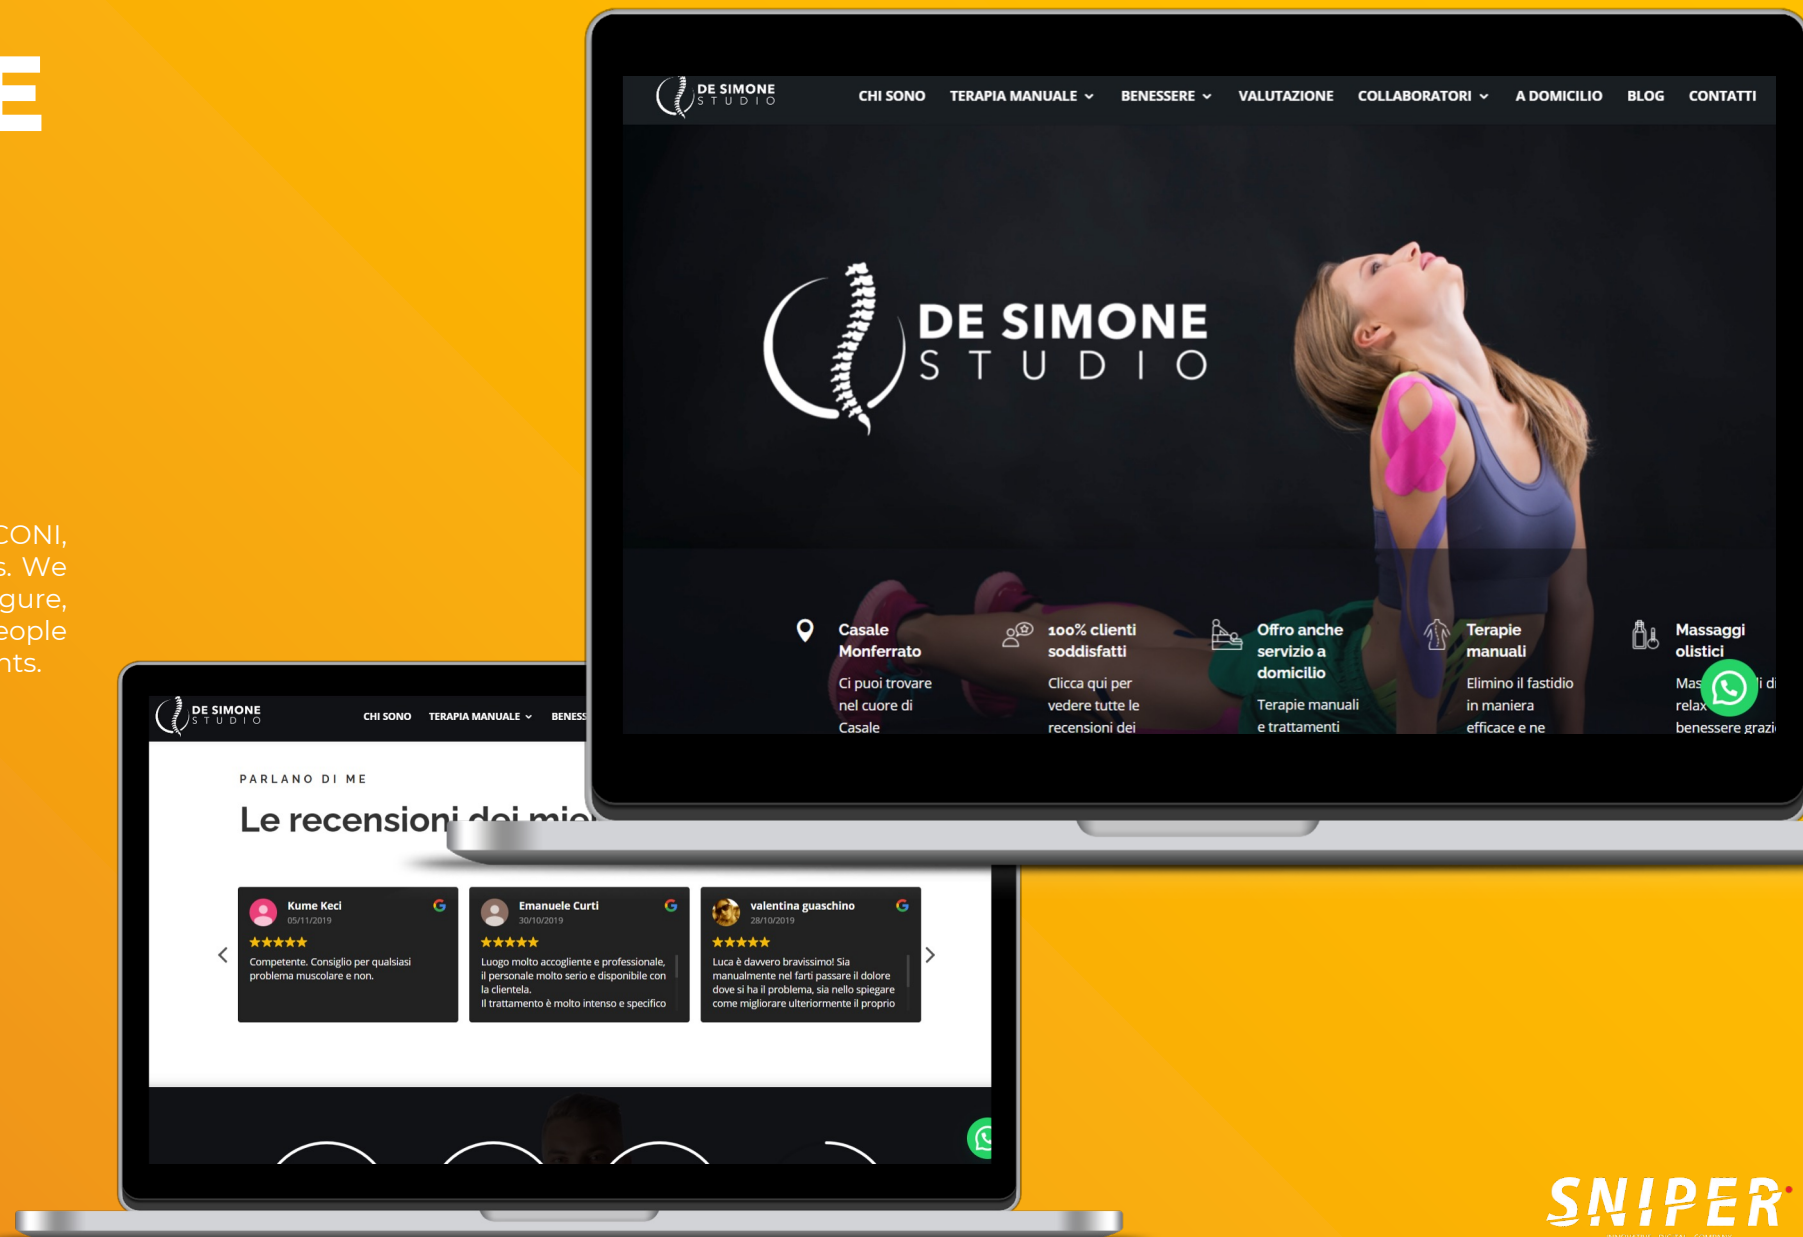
E

CONI,
s. We
gure,
eople
nts.

DE SIMONE
STUDIO

CHI SONO TERAPIA MANUALE BENESSERE VALUTAZIONE COLLABORATORI A DOMICILIO BLOG CONTATTI

DE SIMONE
STUDIO

Casale Monferrato
Ci puoi trovare nel cuore di Casale

100% clienti soddisfatti
Clicca qui per vedere tutte le recensioni dei

Offro anche servizio a domicilio
Terapie manuali e trattamenti

Terapie manuali
Elimino il fastidio in maniera efficace e ne

Massaggi olistici
Mas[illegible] relax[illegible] benessere grazi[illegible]

DE SIMONE
STUDIO

CHI SONO TERAPIA MANUALE BENESS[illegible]

PARLANO DI ME

Le recensioni dei mie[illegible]

Kume Keci
05/11/2019
★★★★★
Competente. Consiglio per qualsiasi problema muscolare e non.

Emanuele Curti
30/10/2019
★★★★★
Luogo molto accogliente e professionale, il personale molto serio e disponibile con la clientela.
Il trattamento è molto intenso e specifico

valentina guaschino
28/10/2019
★★★★★
Luca è davvero bravissimo! Sia manualmente nel farti passare il dolore dove si ha il problema, sia nello spiegare come migliorare ulteriormente il proprio

SNIPER